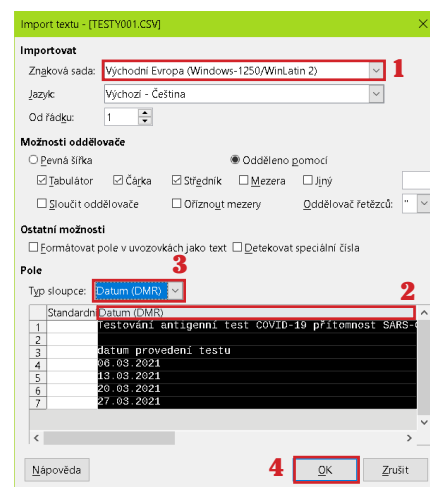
Import textu - [TESTY001.CSV]

Importovat

Znaková sada: Východní Evropa (Windows-1250/WinLatin 2)

1

Jazyk: Výchozí - Čeština

Od řádku: 1

Možnosti oddělovače

Pevná šířka

Odděleno pomocí

Tabulátor

Čárka

Středník

Mezera

Jiný

Sloučit oddělovače

Oříznout mezery

Oddělovač řetězců: "

Ostatní možnosti

Formátovat pole v uvozovkách jako text

Detekovat speciální čísla

Pole

3

Typ sloupce: Datum (DMR)

2

| | Standardní | Datum (DMR) |
|---|---|---|
| 1 | | Testování antigenní test COVID-19 přítomnost SARS-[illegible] |
| 2 | | |
| 3 | | datum provedení testu |
| 4 | | 06.03.2021 |
| 5 | | 13.03.2021 |
| 6 | | 20.03.2021 |
| 7 | | 27.03.2021 |

Nápověda

4

OK

Zrušit